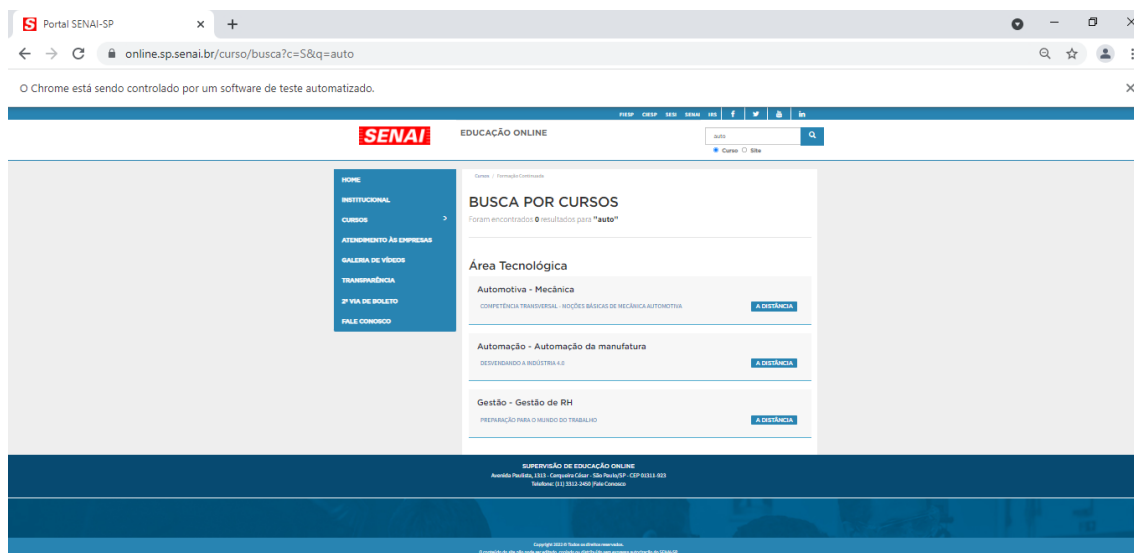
Portal SENAI-SP
online.sp.senai.br/curso/busca?c=S&q=auto
O Chrome está sendo controlado por um software de teste automatizado.

FIESP CIESP SESI SENAI IRS

SENAI EDUCAÇÃO ONLINE
auto
Curso Site

HOME
INSTITUCIONAL
CURSOS
ATENDIMENTO ÀS EMPRESAS
GALERIA DE VÍDEOS
TRANSPARÊNCIA
2ª VIA DE BOLETO
FALE CONOSCO

Carreira / Formação Continuada

BUSCA POR CURSOS
Foram encontrados 0 resultados para "auto"

Área Tecnológica

Automotiva - Mecânica
COMPETÊNCIA TRANSVERSAL - NOÇÕES BÁSICAS DE MECÂNICA AUTOMOTIVA
A DISTÂNCIA

Automação - Automação da manufatura
DESVENDANDO A INDÚSTRIA 4.0
A DISTÂNCIA

Gestão - Gestão de RH
PREPARAÇÃO PARA O MUNDO DO TRABALHO
A DISTÂNCIA

SUPERVISÃO DE EDUCAÇÃO ONLINE
Avenida Paulista, 1313 - Cerqueira César - São Paulo/SP - CEP 01311-923
Telefone: (11) 3322-2450 | Fale Conosco

Copyright 2021 © Todos os direitos reservados.
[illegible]